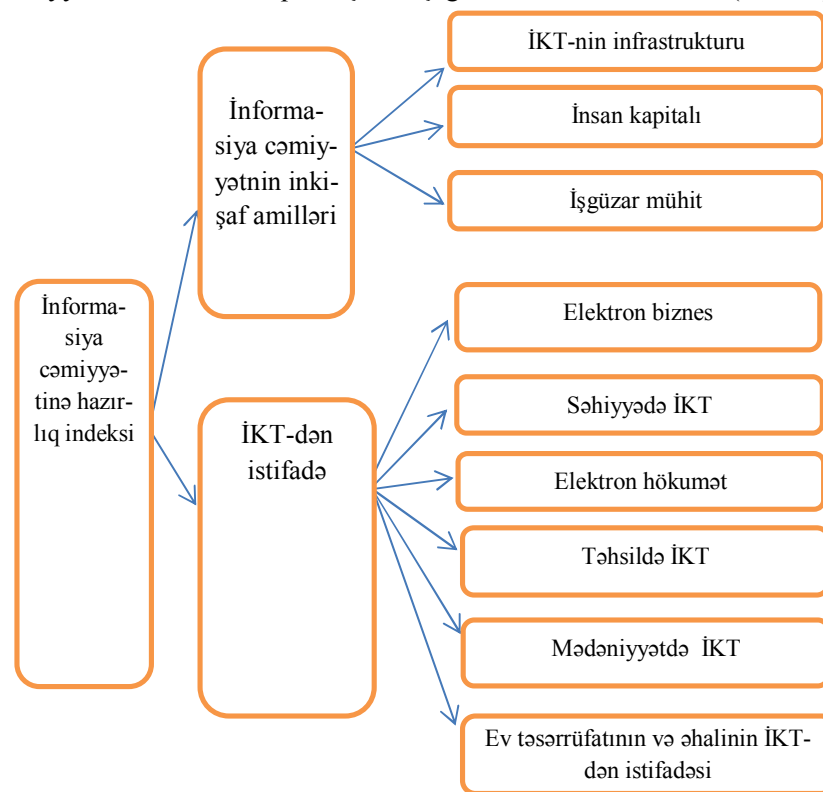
İnformasiya cəmiyyətinə hazırlıq indeksi

İnformasiya cəmiyyətnin inkişaf amilləri

İKT-nin infrastrukturu

İnsan kapitalı

İşgüzar mühit

İKT-dən istifadə

Elektron biznes

Səhiyyədə İKT

Elektron hökumət

Təhsildə İKT

Mədəniyyətdə İKT

Ev təsərrüfatının və əhalinin İKT-dən istifadəsi